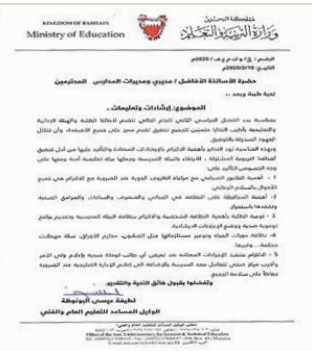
KINGDOM OF BAHRAIN
Ministry of Education

مملكة البحرين
وزارة التربية والتعليم

الرقم: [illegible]
التاريخ: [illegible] 2020م

حضرة الأساتذة الأفاضل / مديري ومديرات المدارس المحترمين

تحية طيبة وبعد ،،،

الموضوع: إرشادات وتعليمات ..

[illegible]

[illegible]

1- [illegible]

2- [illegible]

3- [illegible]

4- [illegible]

5- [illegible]

وتفضلوا بقبول خالص التحية والتقدير

لطيفة عيسى البونوظة
الوكيل المساعد للتعليم العام والفني

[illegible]